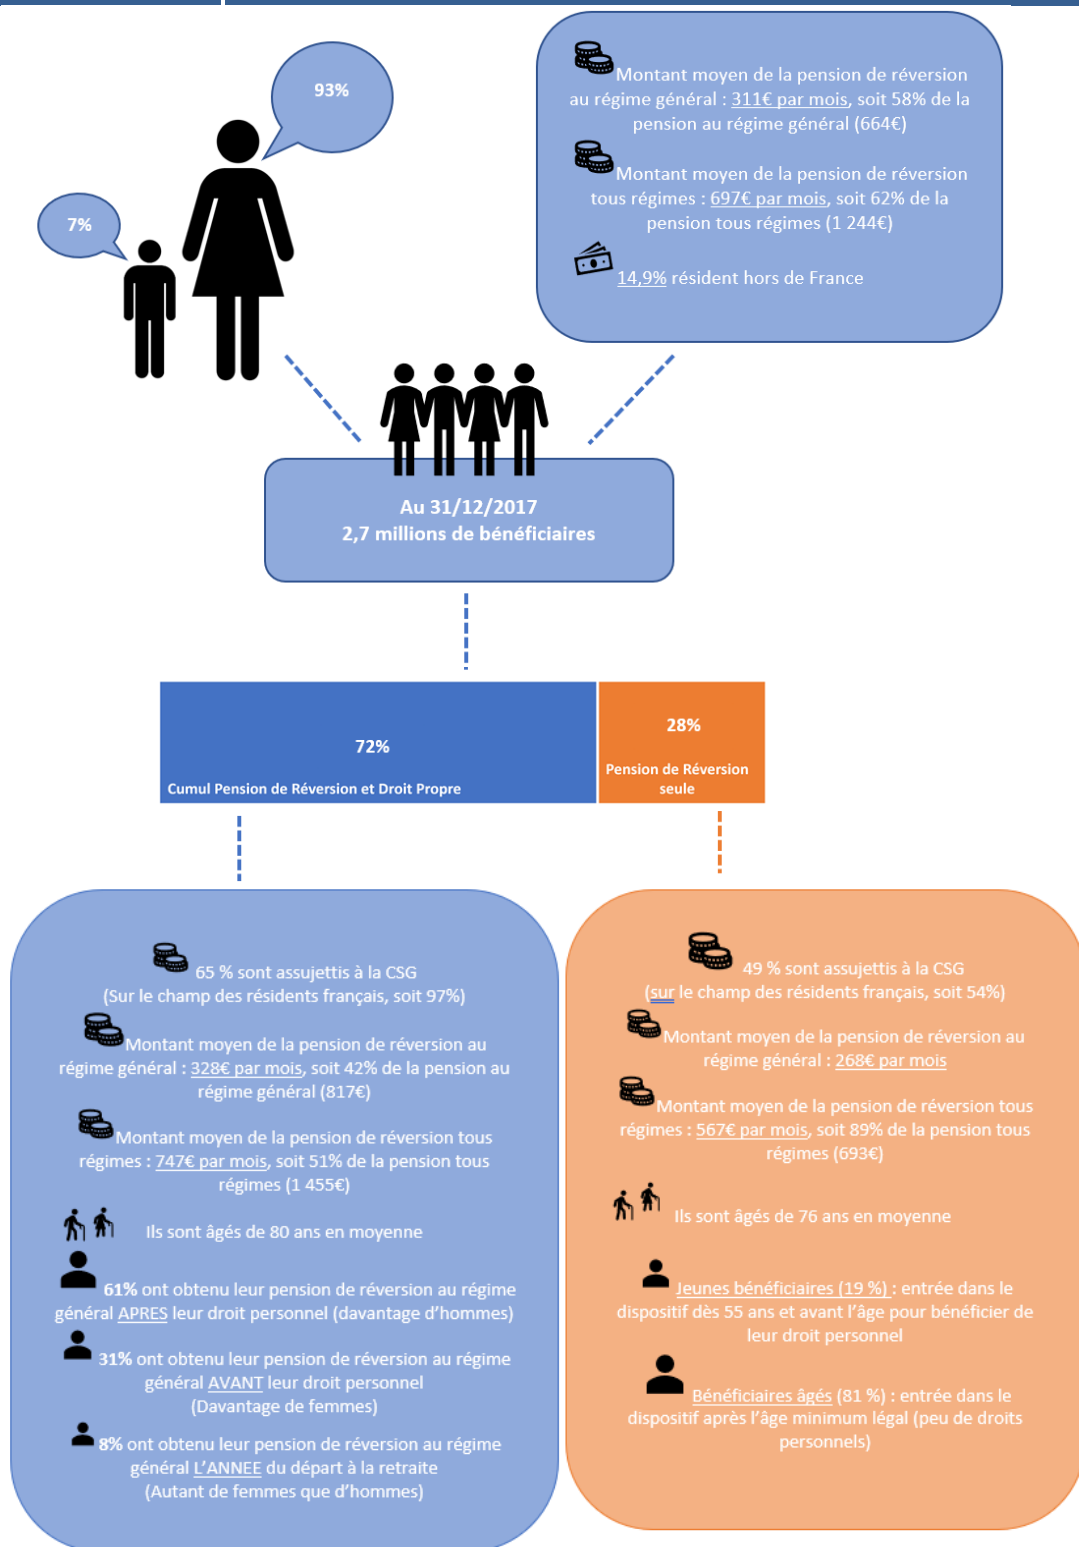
93%

7%

Montant moyen de la pension de réversion au régime général : 311€ par mois, soit 58% de la pension au régime général (664€)

Montant moyen de la pension de réversion tous régimes : 697€ par mois, soit 62% de la pension tous régimes (1 244€)

14,9% résident hors de France

Au 31/12/2017
2,7 millions de bénéficiaires

72%
Cumul Pension de Réversion et Droit Propre

28%
Pension de Réversion seule

65 % sont assujettis à la CSG
(Sur le champ des résidents français, soit 97%)

Montant moyen de la pension de réversion au régime général : 328€ par mois, soit 42% de la pension au régime général (817€)

Montant moyen de la pension de réversion tous régimes : 747€ par mois, soit 51% de la pension tous régimes (1 455€)

Ils sont âgés de 80 ans en moyenne

61% ont obtenu leur pension de réversion au régime général APRES leur droit personnel (davantage d'hommes)

31% ont obtenu leur pension de réversion au régime général AVANT leur droit personnel
(Davantage de femmes)

8% ont obtenu leur pension de réversion au régime général L'ANNEE du départ à la retraite
(Autant de femmes que d'hommes)

49 % sont assujettis à la CSG
(sur le champ des résidents français, soit 54%)

Montant moyen de la pension de réversion au régime général : 268€ par mois

Montant moyen de la pension de réversion tous régimes : 567€ par mois, soit 89% de la pension tous régimes (693€)

Ils sont âgés de 76 ans en moyenne

Jeunes bénéficiaires (19 %) : entrée dans le dispositif dès 55 ans et avant l'âge pour bénéficier de leur droit personnel

Bénéficiaires âgés (81 %) : entrée dans le dispositif après l'âge minimum légal (peu de droits personnels)